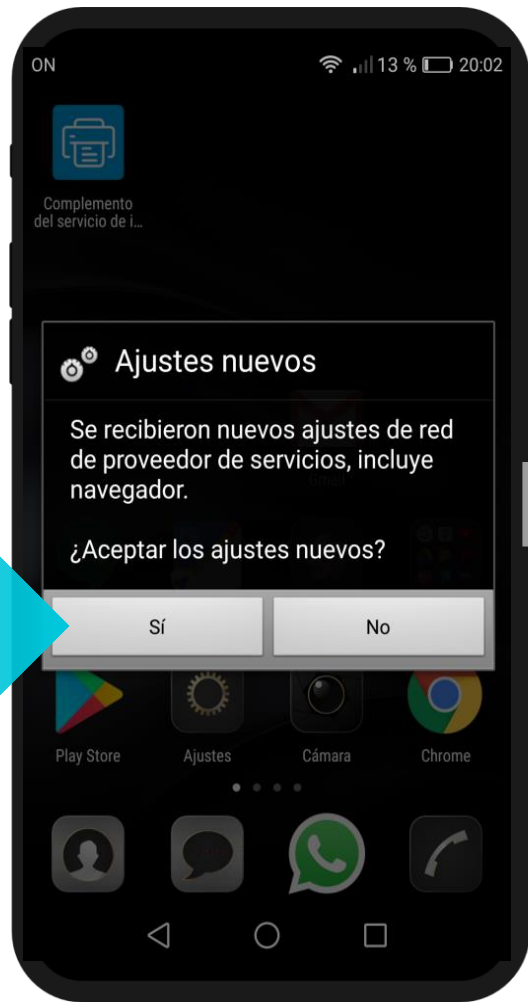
ON

13 % 20:02

Complemento del servicio de i...

Ajustes nuevos

Se recibieron nuevos ajustes de red de proveedor de servicios, incluye navegador.

¿Aceptar los ajustes nuevos?

Sí

No

Play Store

Ajustes

Cámara

Chrome